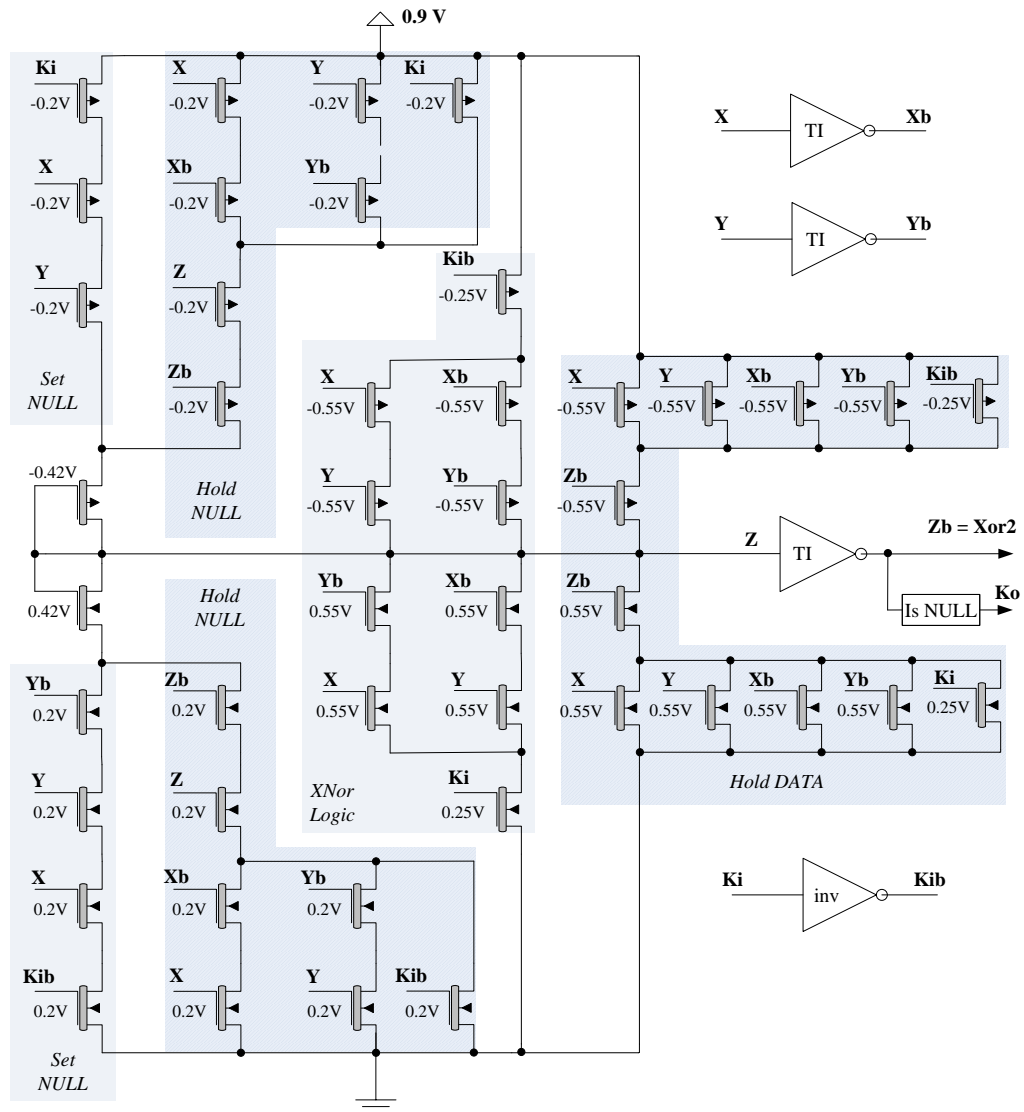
0.9 V

Ki
-0.2V
X
-0.2V
Y
-0.2V
Set NULL

X
-0.2V
Y
-0.2V
Ki
-0.2V
Xb
-0.2V
Yb
-0.2V
Z
-0.2V
Zb
-0.2V
Hold NULL

X — TI — Xb
Y — TI — Yb

Kib
-0.25V
X
-0.55V
Xb
-0.55V
Y
-0.55V
Yb
-0.55V

X
-0.55V
Y
-0.55V
Xb
-0.55V
Yb
-0.55V
Kib
-0.25V
Zb
-0.55V

-0.42V
0.42V

Z — TI — Zb = Xor2
Is NULL — Ko

Hold NULL
Yb
0.55V
Xb
0.55V
Zb
0.55V
X
0.55V
Y
0.55V
X
0.55V
Y
0.55V
Xb
0.55V
Yb
0.55V
Ki
0.25V
Hold DATA

Yb
0.2V
Zb
0.2V
Y
0.2V
Z
0.2V
XNor Logic
Ki
0.25V
X
0.2V
Xb
0.2V
Yb
0.2V
Ki — inv — Kib
Kib
0.2V
X
0.2V
Y
0.2V
Kib
0.2V
Set NULL